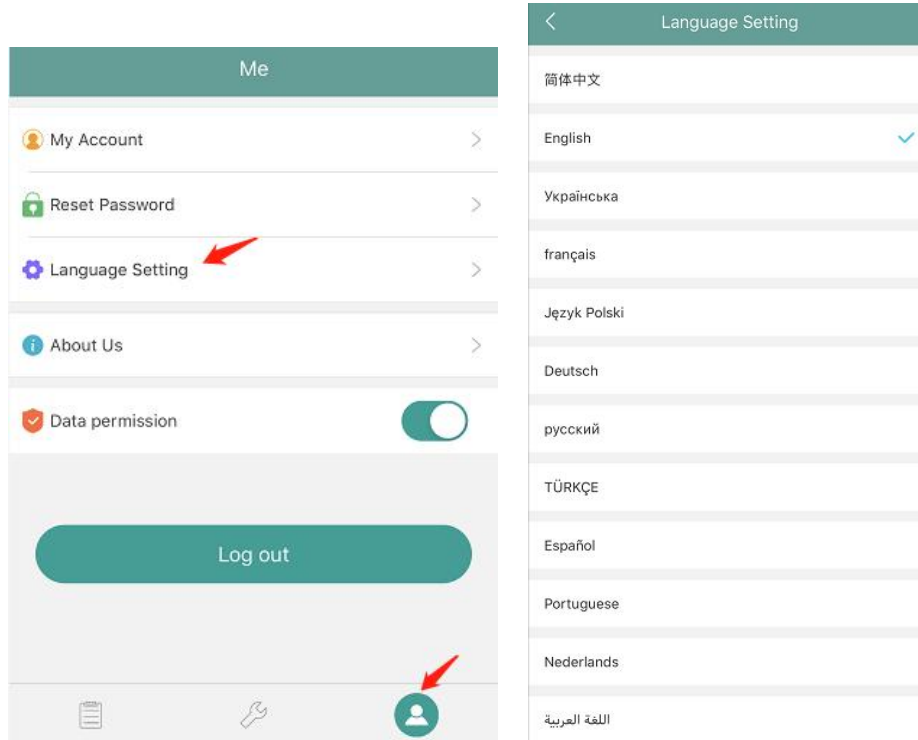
Me

My Account

Reset Password

Language Setting

About Us

Data permission

Log out

Language Setting

简体中文

English

Українська

français

Język Polski

Deutsch

русский

TÜRKÇE

Español

Portuguese

Nederlands

اللغة العربية